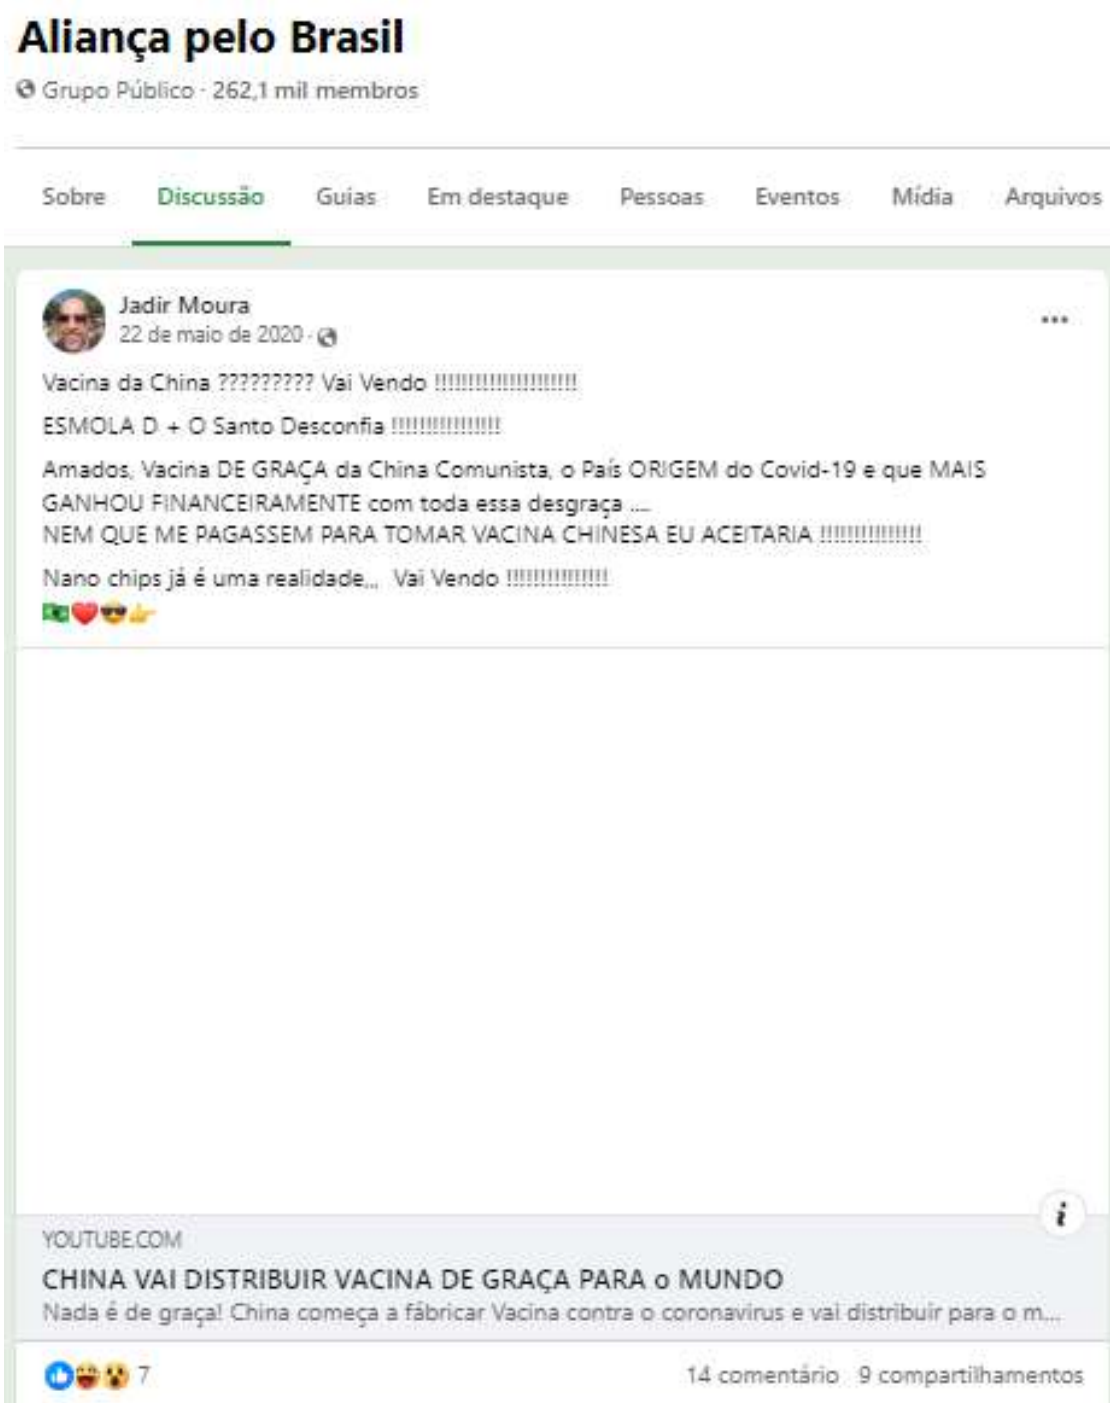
Aliança pelo Brasil
Grupo Público · 262,1 mil membros

Sobre Discussão Guias Em destaque Pessoas Eventos Mídia Arquivos

Jadir Moura
22 de maio de 2020 ·

...

Vacina da China ????????? Vai Vendo !!!!!!!!!!!!!!!!!!!!

ESMOLA D + O Santo Desconfia !!!!!!!!!!!!!!!

Amados, Vacina DE GRAÇA da China Comunista, o País ORIGEM do Covid-19 e que MAIS GANHOU FINANCEIRAMENTE com toda essa desgraça ....
NEM QUE ME PAGASSEM PARA TOMAR VACINA CHINESA EU ACEITARIA !!!!!!!!!!!!!!

Nano chips já é uma realidade... Vai Vendo !!!!!!!!!!!!!!!
🇧🇷❤️😎👉

YOUTUBE.COM
CHINA VAI DISTRIBUIR VACINA DE GRAÇA PARA o MUNDO
Nada é de graça! China começa a fábricar Vacina contra o coronavirus e vai distribuir para o m...

7
14 comentário 9 compartilhamentos